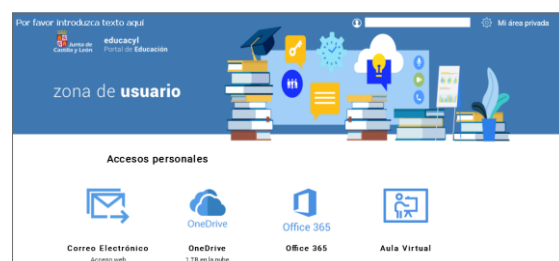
Por favor introduzca texto aquí

Mi área privada

Junta de Castilla y León

educacyl
Portal de Educación

zona de usuario

Accesos personales

Correo Electrónico
Acceso web

OneDrive
OneDrive
1 TB en la nube

Office 365
Office 365

Aula Virtual